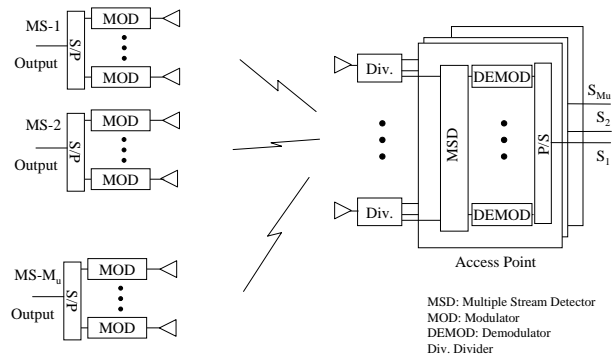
MS-1
Output
S/P
MOD
MOD

MS-2
Output
S/P
MOD
MOD

MS-$M_u$
Output
S/P
MOD
MOD

Div.
Div.
MSD
DEMOD
DEMOD
P/S
$S_{Mu}$
$S_2$
$S_1$
Access Point

MSD: Multiple Stream Detector
MOD: Modulator
DEMOD: Demodulator
Div. Divider